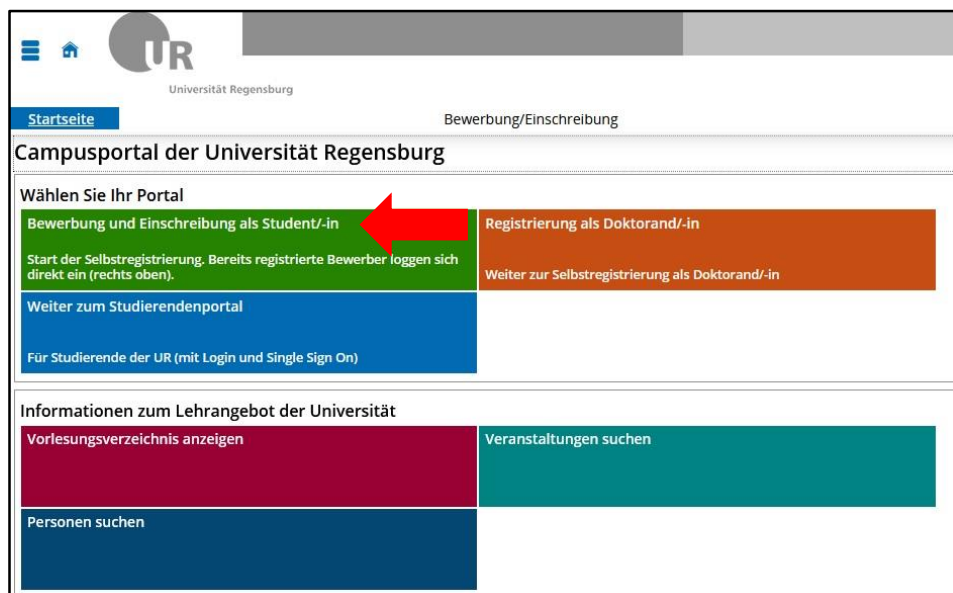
UR
Universität Regensburg

Startseite

Bewerbung/Einschreibung

Campusportal der Universität Regensburg

Wählen Sie Ihr Portal

Bewerbung und Einschreibung als Student/-in

Start der Selbstregistrierung. Bereits registrierte Bewerber loggen sich direkt ein (rechts oben).

Registrierung als Doktorand/-in

Weiter zur Selbstregistrierung als Doktorand/-in

Weiter zum Studierendenportal

Für Studierende der UR (mit Login und Single Sign On)

Informationen zum Lehrangebot der Universität

Vorlesungsverzeichnis anzeigen

Veranstaltungen suchen

Personen suchen